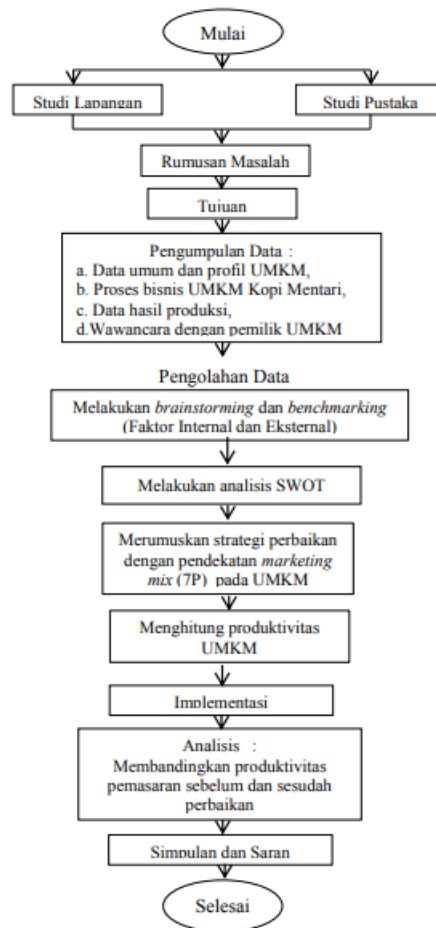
Mulai

Studi Lapangan

Studi Pustaka

Rumusan Masalah

Tujuan

Pengumpulan Data :
a. Data umum dan profil UMKM,
b. Proses bisnis UMKM Kopi Mentari,
c. Data hasil produksi,
d.Wawancara dengan pemilik UMKM

Pengolahan Data

Melakukan brainstorming dan benchmarking (Faktor Internal dan Eksternal)

Melakukan analisis SWOT

Merumuskan strategi perbaikan dengan pendekatan marketing mix (7P) pada UMKM

Menghitung produktivitas UMKM

Implementasi

Analisis :
Membandingkan produktivitas pemasaran sebelum dan sesudah perbaikan

Simpulan dan Saran

Selesai